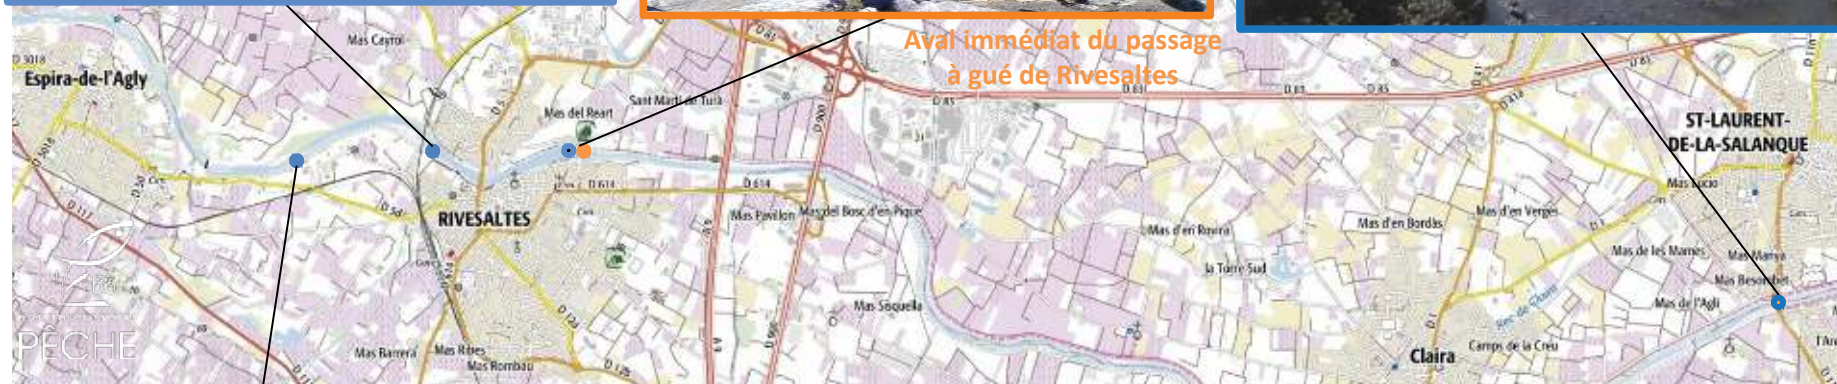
Aval immédiat du passage à gué de Rivesaltes

Espira-de-l'Agly
Mas Cayrol
Mas del Reart
Sant Martí de Tura
RIVESALTES
Mas Pavillon
Mas del Bosc d'en Pique
Mas d'en Rovira
La Torre Sud
Mas d'en Bordas
Mas d'en Verges
ST-LAURENT-DE-LA-SALANQUE
Mas Llucio
Mas de les Mames
Mas Marya
Mas Besombes
Mas de l'Agli
Mas Soquella
Claira
Camps de la Creu
Mas Barrera
Mas Ribes
Mas Rombau
D 614
D 614
D 83
D 85
D 900
D 12
D 117
PÊCHE